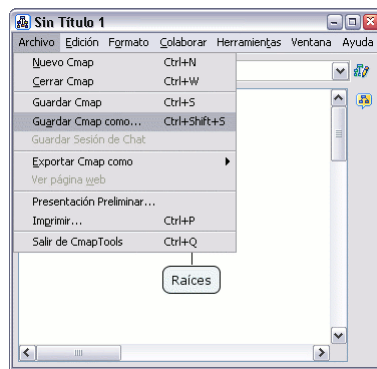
Sin Título 1

Archivo Edición Formato Colaborar Herramientas Ventana Ayuda

Nuevo Cmap Ctrl+N
Cerrar Cmap Ctrl+W
Guardar Cmap Ctrl+S
Guardar Cmap como... Ctrl+Shift+S
Guardar Sesión de Chat
Exportar Cmap como
Ver página web
Presentación Preliminar...
Imprimir... Ctrl+P
Salir de CmapTools Ctrl+Q

Raíces